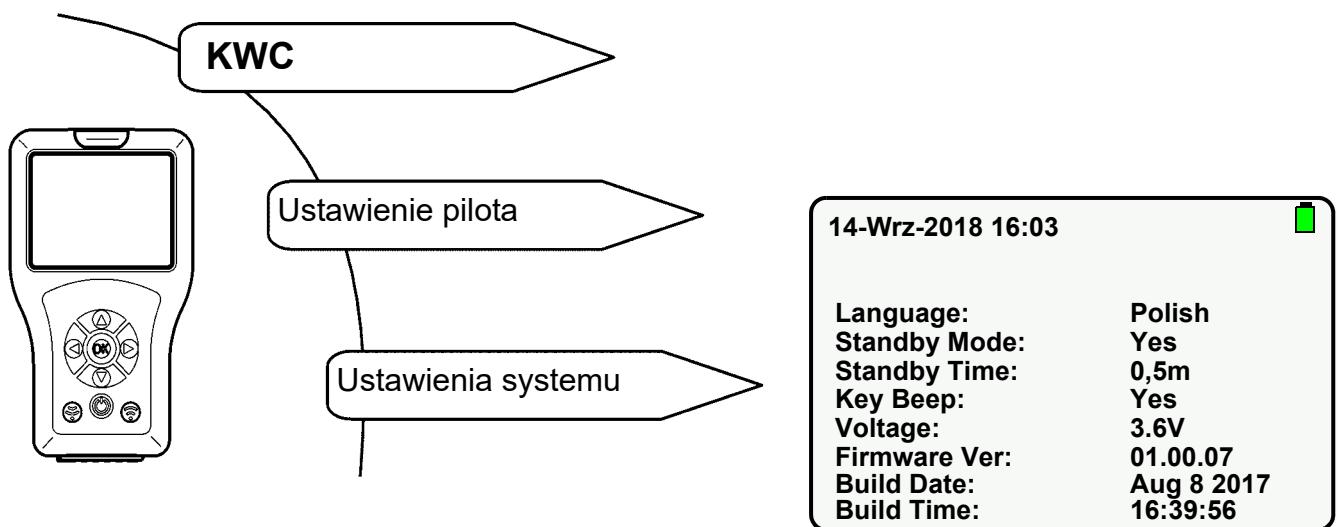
KWC

OK

Ustawienie pilota

Ustawienia systemu

14-Wrz-2018 16:03

| | |
|---|---|
| Language: | Polish |
| Standby Mode: | Yes |
| Standby Time: | 0,5m |
| Key Beep: | Yes |
| Voltage: | 3.6V |
| Firmware Ver: | 01.00.07 |
| Build Date: | Aug 8 2017 |
| Build Time: | 16:39:56 |